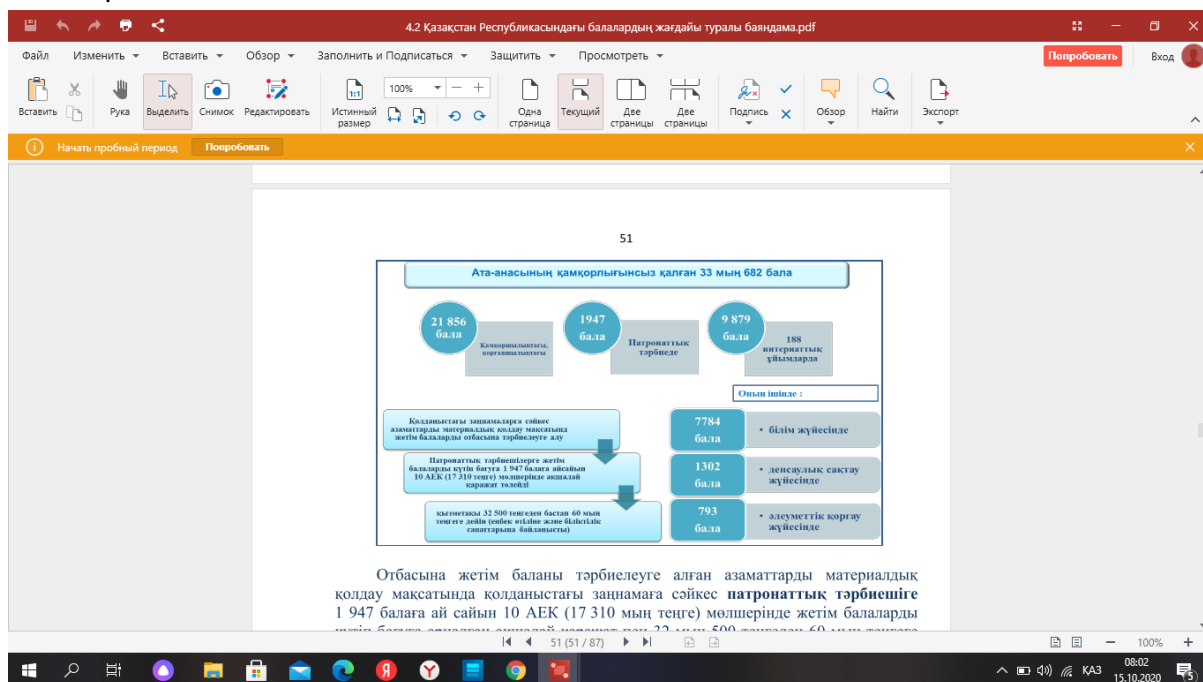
4.2 Қазақстан Республикасындағы балалардың жағдайы туралы баяндама.pdf

Попробовать Вход

Файл Изменить Вставить Обзор Заполнить и Подписаться Защитить Просмотреть

Вставить Рука Выделить Снимок Редактировать Истинный размер 100% Одна страница Текущий Две страницы Две страницы Подпись Обзор Найти Экспорт

Начать пробный период Попробовать

51

Ата-анасының қамқорлығынсыз қалған 33 мың 682 бала

21 856 бала Қамқоршылықтағы, қорғаншылықтағы

1947 бала Патронаттық тәрбиеде

9 879 бала 188 интернаттық ұйымдарда

Оның ішінде :

Қолданыстағы заңнамаларға сәйкес азаматтарды материалдық қолдау мақсатында жетім балаларды отбасына тәрбиелеуге алу

Патронаттық тәрбиешілерге жетім балаларды күтіп бағуға 1 947 балаға айсайын 10 АЕК (17 310 теңге) мөлшерінде ақшалай қаражат төленеді

қызметақы 32 500 теңгеден бастап 60 мың теңгеге дейін (еңбек өтіліне және біліктілік санаттарына байланысты)

7784 бала • білім жүйесінде

1302 бала • денсаулық сақтау жүйесінде

793 бала • әлеуметтік қорғау жүйесінде

Отбасына жетім баланы тәрбиелеуге алған азаматтарды материалдық қолдау мақсатында қолданыстағы заңнамаға сәйкес **патронаттық тәрбиешіге** 1 947 балаға ай сайын 10 АЕК (17 310 мың теңге) мөлшерінде жетім балаларды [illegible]

51 (51 / 87)

100%

КАЗ 08:02 15.10.2020